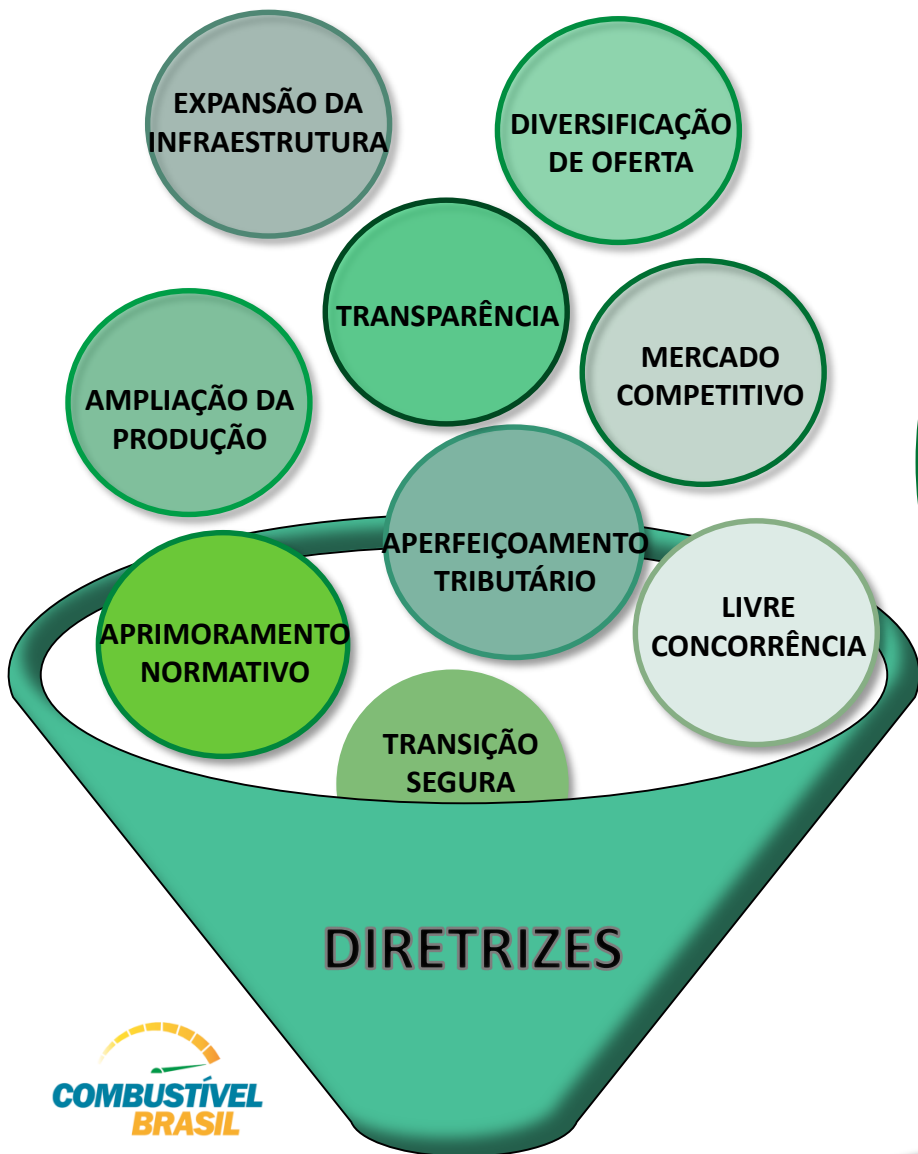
EXPANSÃO DA INFRAESTRUTURA

DIVERSIFICAÇÃO DE OFERTA

TRANSPARÊNCIA

MERCADO COMPETITIVO

AMPLIAÇÃO DA PRODUÇÃO

APERFEIÇOAMENTO TRIBUTÁRIO

APRIMORAMENTO NORMATIVO

LIVRE CONCORRÊNCIA

TRANSIÇÃO SEGURA

DIRETRIZES

COMBUSTÍVEL BRASIL